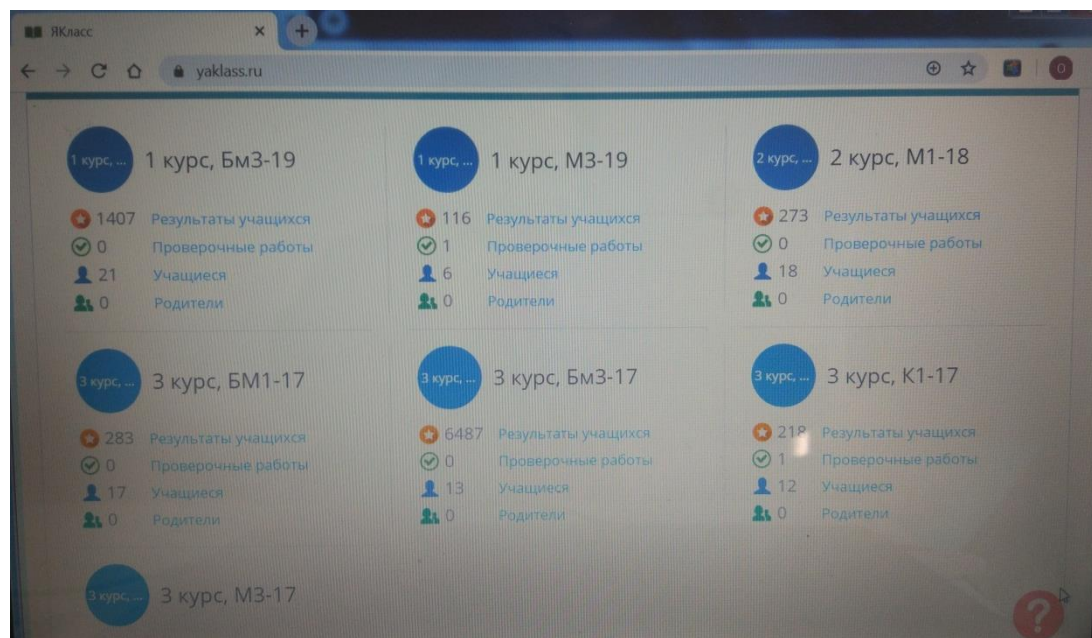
ЯКласс ×

yaklass.ru

1 курс, ... 1 курс, БмЗ-19

1407 Результаты учащихся
0 Проверочные работы
21 Учащиеся
0 Родители

1 курс, ... 1 курс, МЗ-19

116 Результаты учащихся
1 Проверочные работы
6 Учащиеся
0 Родители

2 курс, ... 2 курс, М1-18

273 Результаты учащихся
0 Проверочные работы
18 Учащиеся
0 Родители

3 курс, ... 3 курс, БМ1-17

283 Результаты учащихся
0 Проверочные работы
17 Учащиеся
0 Родители

3 курс, ... 3 курс, БмЗ-17

6487 Результаты учащихся
0 Проверочные работы
13 Учащиеся
0 Родители

3 курс, ... 3 курс, К1-17

218 Результаты учащихся
1 Проверочные работы
12 Учащиеся
0 Родители

3 курс, ... 3 курс, МЗ-17

?